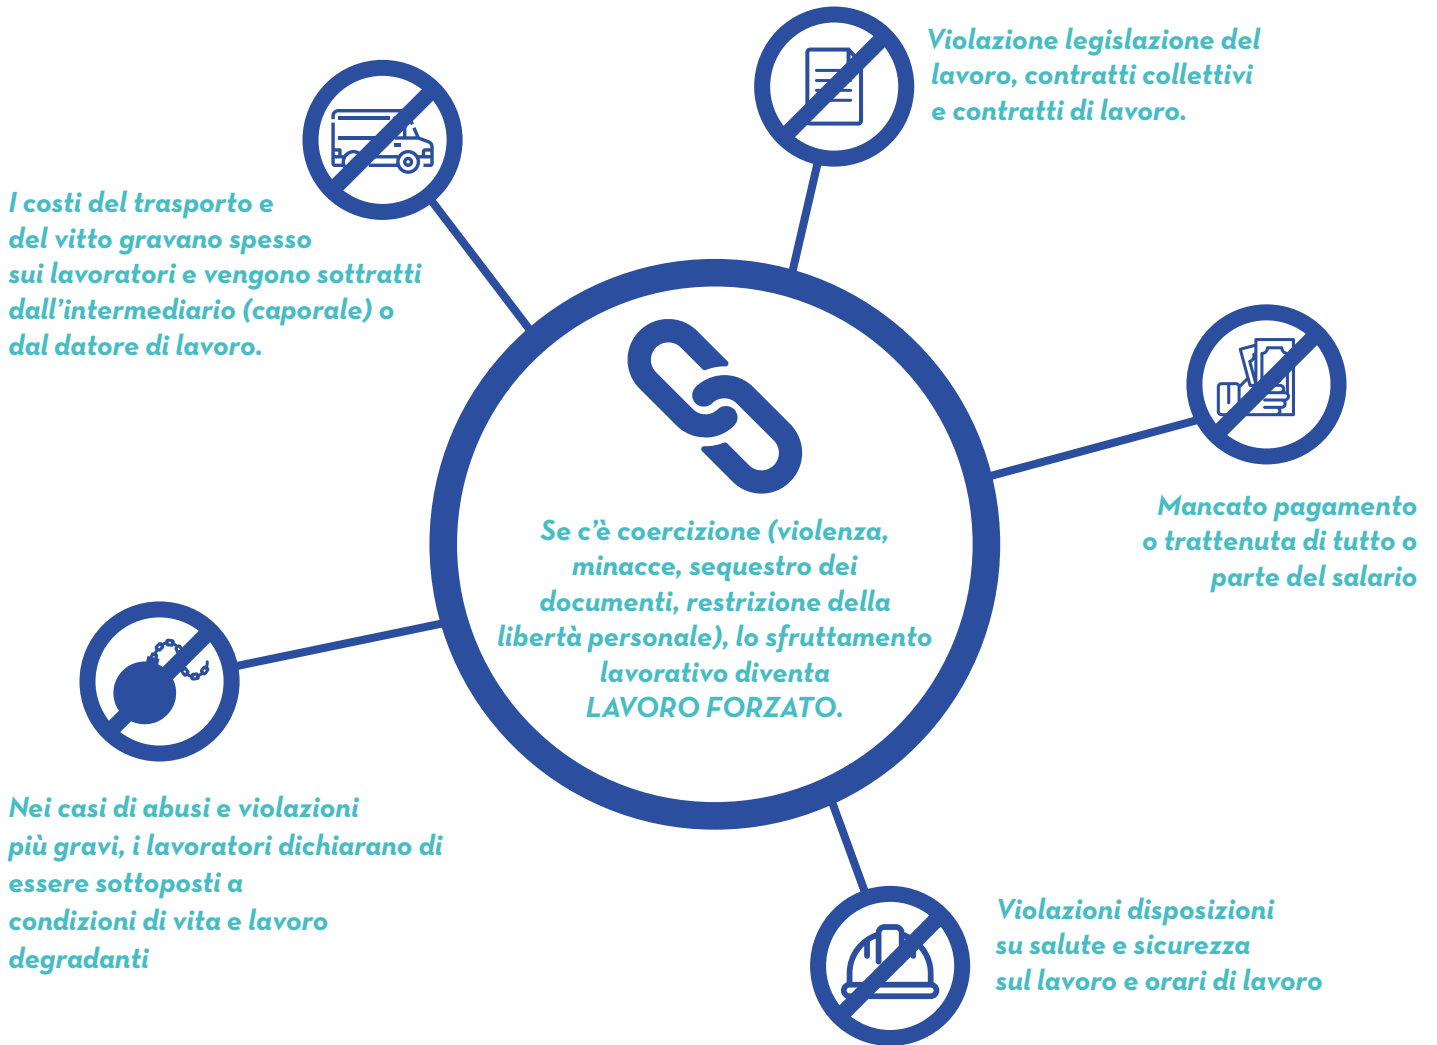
Violazione legislazione del lavoro, contratti collettivi e contratti di lavoro.

I costi del trasporto e del vitto gravano spesso sui lavoratori e vengono sottratti dall'intermediario (caporale) o dal datore di lavoro.

Se c'è coercizione (violenza, minacce, sequestro dei documenti, restrizione della libertà personale), lo sfruttamento lavorativo diventa LAVORO FORZATO.

Mancato pagamento o trattenuta di tutto o parte del salario

Nei casi di abusi e violazioni più gravi, i lavoratori dichiarano di essere sottoposti a condizioni di vita e lavoro degradanti

Violazioni disposizioni su salute e sicurezza sul lavoro e orari di lavoro